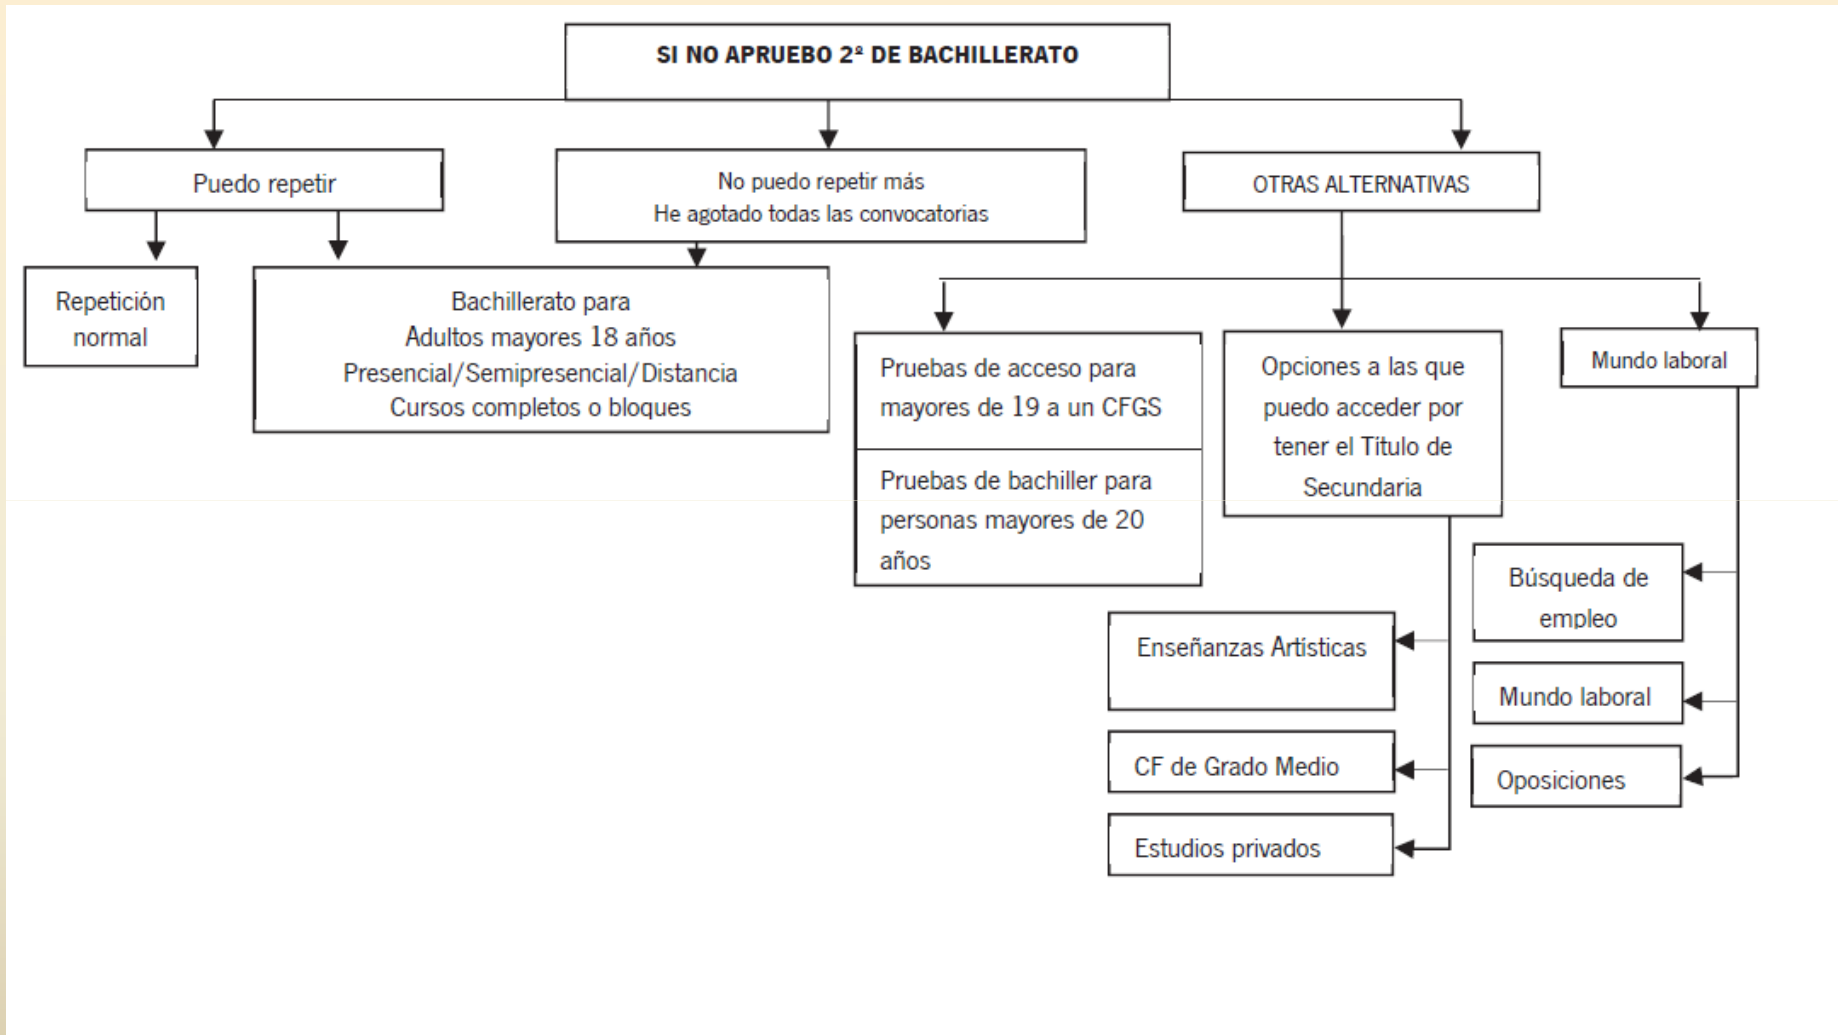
SI NO APRUEBO 2º DE BACHILLERATO

Puedo repetir

No puedo repetir más
He agotado todas las convocatorias

OTRAS ALTERNATIVAS

Repetición normal

Bachillerato para
Adultos mayores 18 años
Presencial/Semipresencial/Distancia
Cursos completos o bloques

Pruebas de acceso para mayores de 19 a un CFGS

Pruebas de bachiller para personas mayores de 20 años

Opciones a las que puedo acceder por tener el Título de Secundaria

Mundo laboral

Búsqueda de empleo

Mundo laboral

Oposiciones

Enseñanzas Artísticas

CF de Grado Medio

Estudios privados